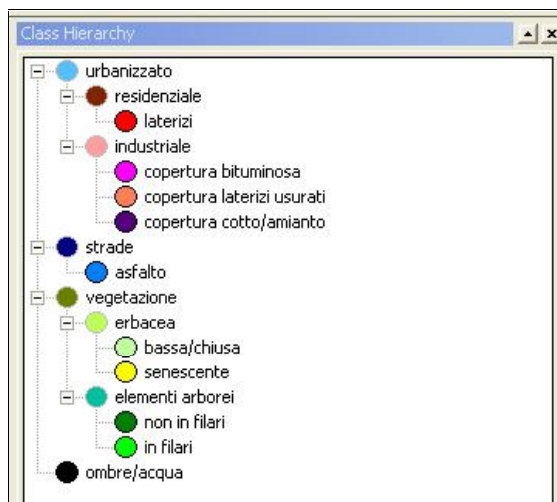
Class Hierarchy

urbanizzato
residenziale
laterizi
industriale
copertura bituminosa
copertura laterizi usurati
copertura cotto/amianto
strade
asfalto
vegetazione
erbacea
bassa/chiusa
senescente
elementi arborei
non in filari
in filari
ombre/acqua